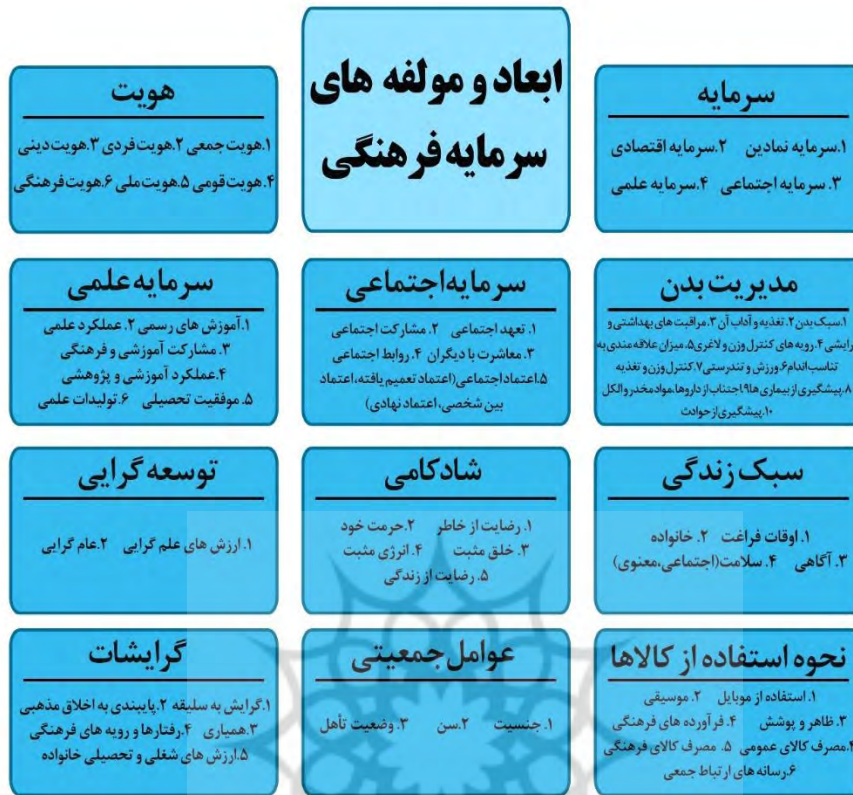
ابعاد و مولفه های سرمایه فرهنگی

سرمایه
۱.سرمایه نمادین ۲.سرمایه اقتصادی
۳. سرمایه اجتماعی ۴.سرمایه علمی

هویت
۱.هویت جمعی ۲.هویت فردی ۳.هویت دینی
۴.هویت قومی ۵.هویت ملی ۶.هویت فرهنگی

مدیریت بدن
۱.سبک بدن ۲.تغذیه و آداب آن ۳.مراقبت های بهداشتی و آرایشی ۴.رویه های کنترل وزن و لاغری ۵.میزان علاقه مندی به تناسب اندام ۶.ورزش و تندرستی ۷.کنترل وزن و تغذیه ۸.پیشگیری از بیماری ها ۹.اجتناب از داروها،مواد مخدر و الکل ۱۰.پیشگیری از حوادث

سرمایه اجتماعی
۱. تعهد اجتماعی ۲. مشارکت اجتماعی
۳. معاشرت با دیگران ۴. روابط اجتماعی
۵.اعتماد اجتماعی(اعتماد تعمیم یافته،اعتماد بین شخصی،اعتماد نهادی)

سرمایه علمی
۱.آموزش های رسمی ۲. عملکرد علمی
۳. مشارکت آموزشی و فرهنگی
۴.عملکرد آموزشی و پژوهشی
۵. موفقیت تحصیلی ۶. تولیدات علمی

سبک زندگی
۱. اوقات فراغت ۲. خانواده
۳. آگاهی ۴. سلامت(اجتماعی،معنوی)

شادکامی
۱. رضایت از خاطر ۲.حرمت خود
۳. خلق مثبت ۴. انرژی مثبت
۵. رضایت از زندگی

توسعه گرایی
۱.ارزش های علم گرایی ۲.عام گرایی

نحوه استفاده از کالاها
۱. استفاده از موبایل ۲. موسیقی
۳. ظاهر و پوشش ۴. فرآورده های فرهنگی
۵.مصرف کالای عمومی ۵. مصرف کالای فرهنگی
۶.رسانه های ارتباط جمعی

عوامل جمعیتی
۱.جنسیت ۲.سن ۳. وضعیت تأهل

گرایشات
۱.گرایش به سلیقه ۲.پایبندی به اخلاق مذهبی
۳.همیاری ۴.رفتارها و رویه های فرهنگی
۵.ارزش های شغلی و تحصیلی خانواده